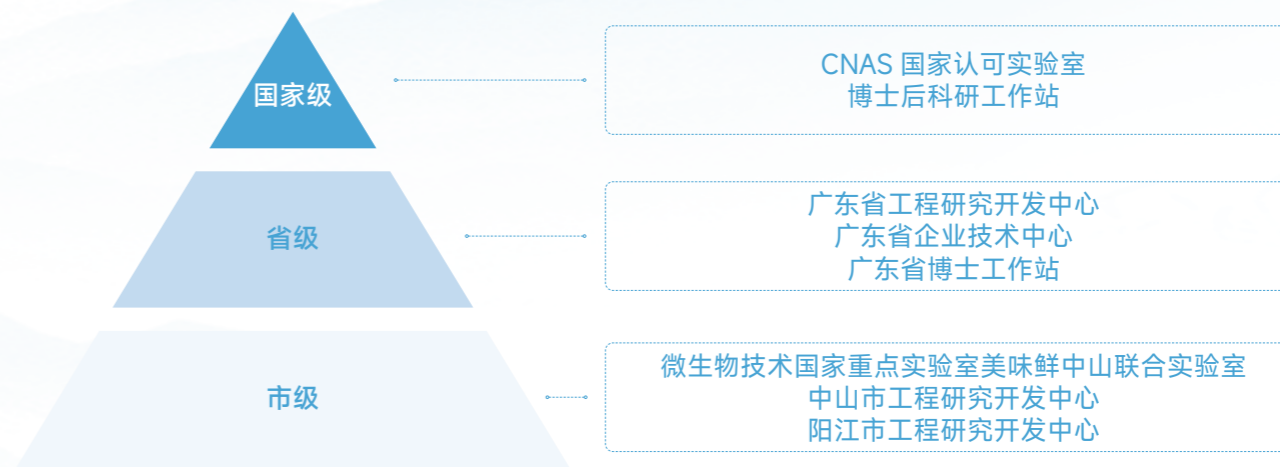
国家级

CNAS 国家认可实验室
博士后科研工作站

省级

广东省工程研究开发中心
广东省企业技术中心
广东省博士工作站

市级

微生物技术国家重点实验室美味鲜中山联合实验室
中山市工程研究开发中心
阳江市工程研究开发中心